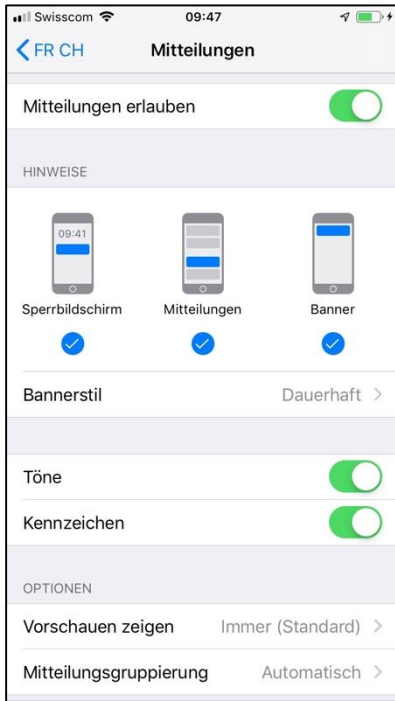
Swisscom 09:47

FR CH Mitteilungen

Mitteilungen erlauben

HINWEISE

09:41

Sperrbildschirm Mitteilungen Banner

Bannerstil Dauerhaft >

Töne

Kennzeichen

OPTIONEN

Vorschauen zeigen Immer (Standard) >

Mitteilungsgruppierung Automatisch >